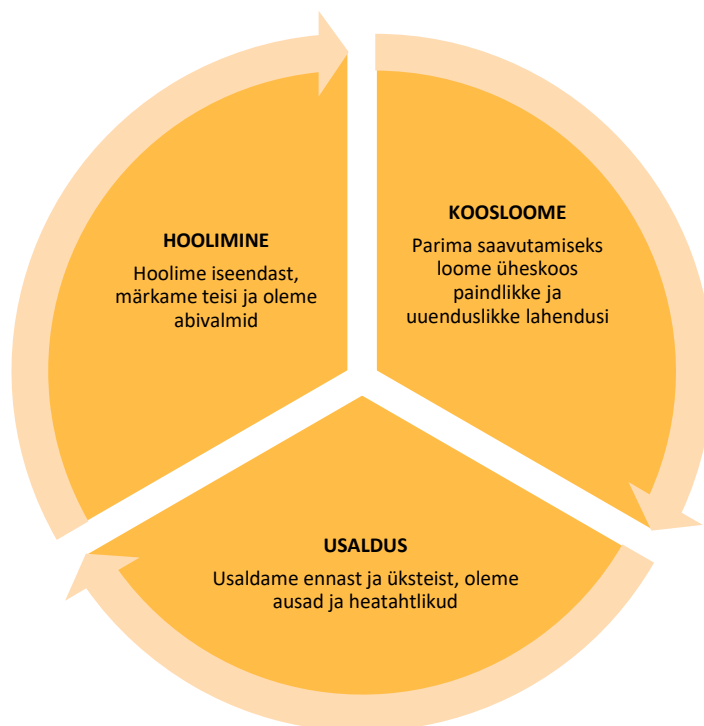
HOOLIMINE
Hoolime iseendast, märkame teisi ja oleme abivalmid

KOOSLOOME
Parima saavutamiseks loome üheskoos paindlikke ja uuenduslikke lahendusi

USALDUS
Usaldame ennast ja üksteist, oleme ausad ja heatahtlikud